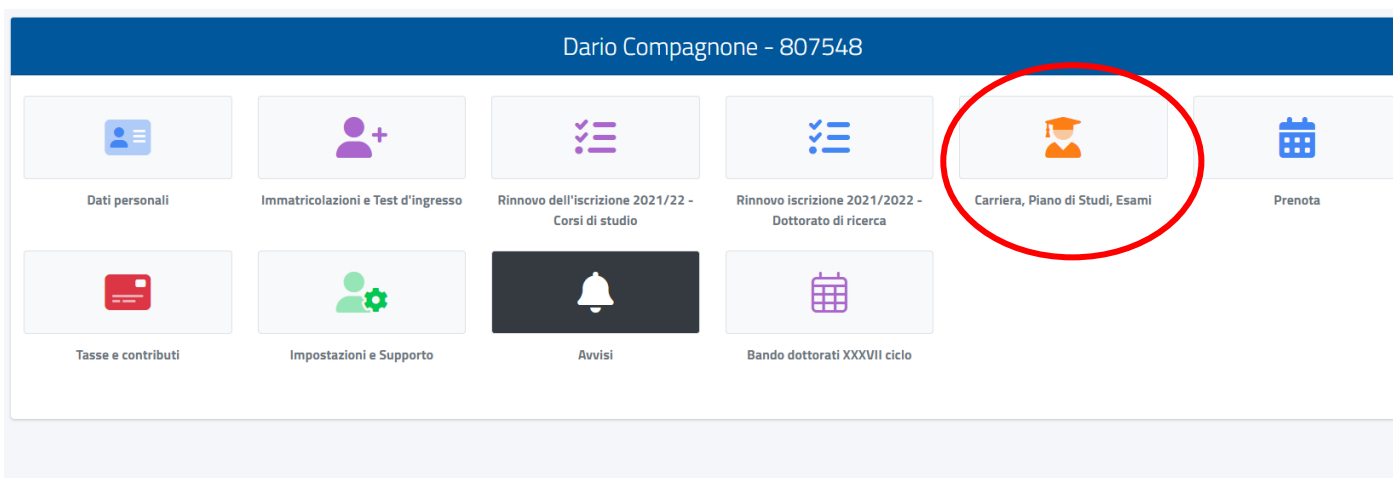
Dario Compagnone - 807548

Dati personali

Immatricolazioni e Test d'ingresso

Rinnovo dell'iscrizione 2021/22 - Corsi di studio

Rinnovo iscrizione 2021/2022 - Dottorato di ricerca

Carriera, Piano di Studi, Esami

Prenota

Tasse e contributi

Impostazioni e Supporto

Avvisi

Bando dottorati XXXVII ciclo